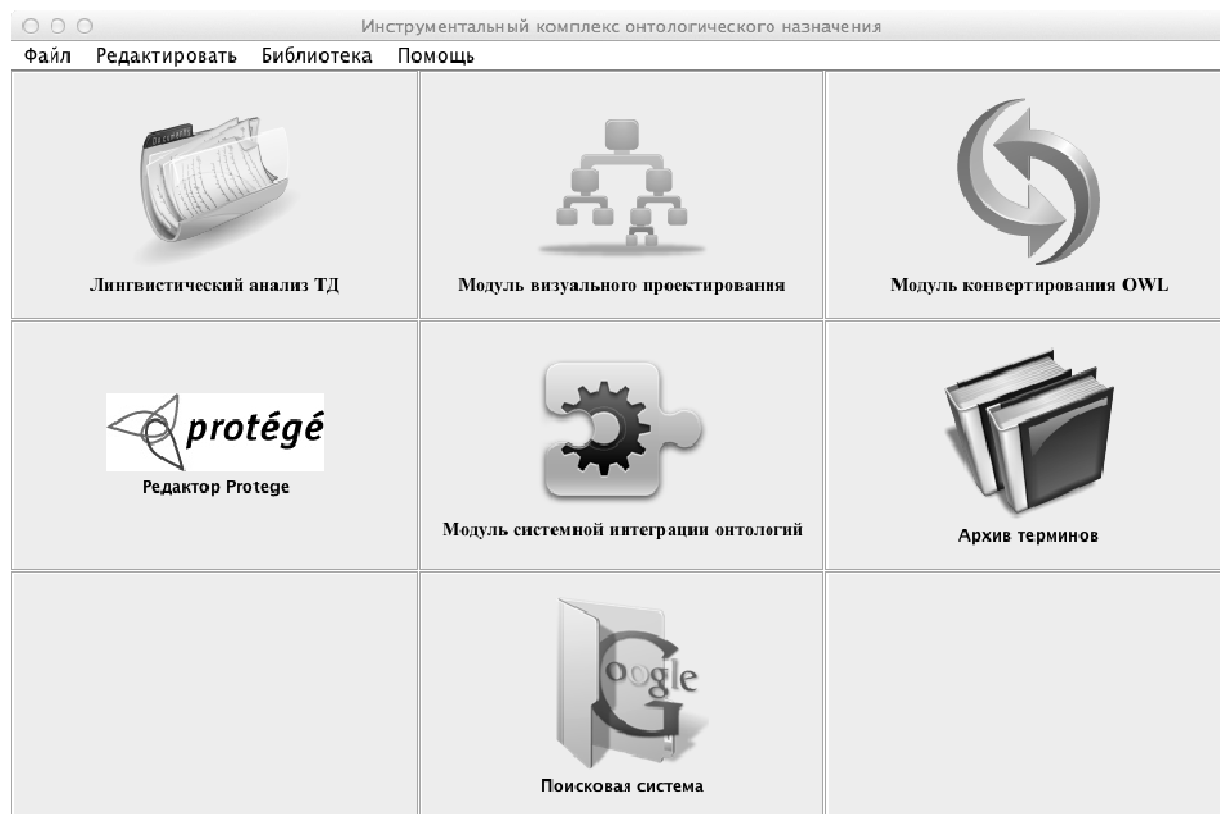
Инструментальный комплекс онтологического назначения

Файл Редактировать Библиотека Помощь

Лингвистический анализ ТД

Модуль визуального проектирования

Модуль конвертирования OWL

protégé

Редактор Protege

Модуль системной интеграции онтологий

Архив терминов

oogle
G

Поисковая система